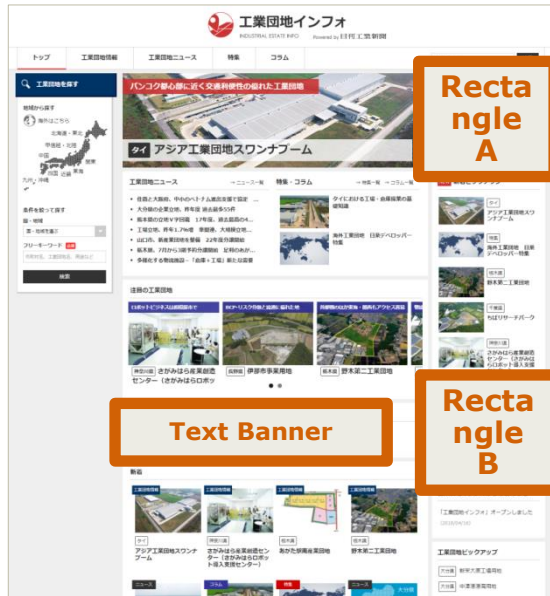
工業団地インフォ
INDUSTRIAL ESTATE INFO Powered by 日刊工業新聞

トップ
工業団地情報
工業団地ニュース
特集
コラム

工業団地を探す
地域から探す
海外はこちら
北海道・東北
甲信越・北陸
中国
関東
九州・沖縄
四国
近畿
東海
条件を絞って探す
国・地域
フリーワード
検索

バンコク都心部に近く交通利便性の優れた工業団地
タイ アジア工業団地スワンナプーム

工業団地ニュース
特集・コラム
タイにおける工場・倉庫backslash用の最適用地
海外工業団地 日系デベロッパー特集

注目の工業団地
さがみはら産業創造センター（さがみはらロボッ
伊勢市事業用地
野木第二工業団地

Text Banner

新着
アジア工業団地スワンナプーム
さがみはら産業創造センター（さがみはらロボット導入支援センター）
あがた原工業団地
野木第二工業団地

Rectangle A

アジア工業団地スワンナプーム
海外工業団地 日系デベロッパー特集
野木第二工業団地
ちばリサーチパーク

Rectangle B

「工業団地インフォ」オープンしました

工業団地ピックアップ
新茨大原工業団地
中津港港湾用地